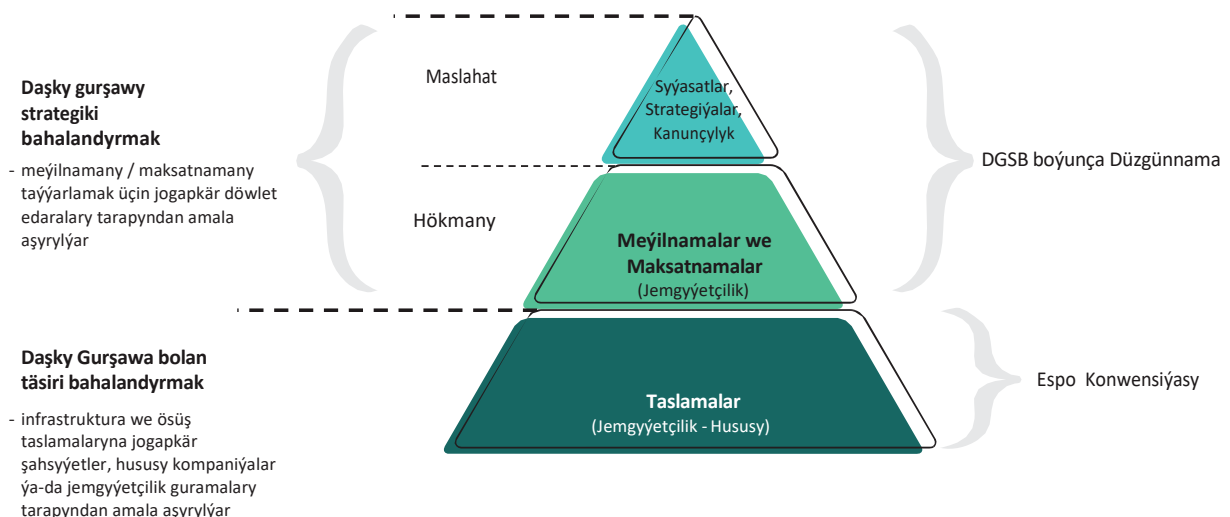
Daşky gurşawy strategiki bahalandyrmak

- meýilnamany / maksatnamany taýýarlamak üçin jogapkär döwlet edaralary tarapyndan amala aşyrylýar

Maslahat

Syýasatlar, Strategiýalar, Kanunçylyk

Hökmany

Meýilnamalar we Maksatnamalar
(Jemgyýetçilik)

DGSB boýunça Düzgünnama

Daşky Gurşawa bolan täsiri bahalandyrmak

- infrastruktura we ösüş taslamalaryna jogapkär şahsyýetler, hususy kompaniýalar ýa-da jemgyýetçilik guramalary tarapyndan amala aşyrylýar

Taslamalar
(Jemgyýetçilik - Hususy)

Espo Konwensiýasy